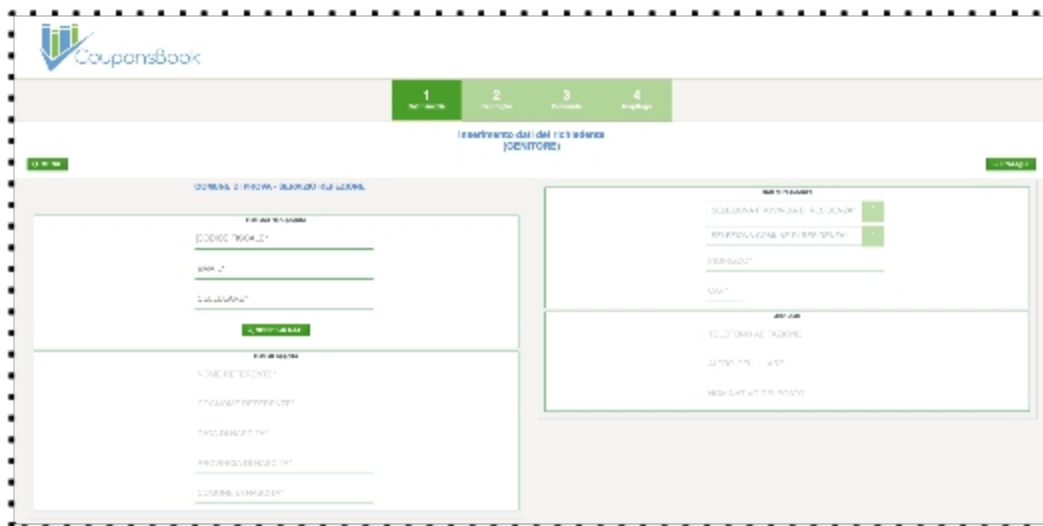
CouponsBook

1
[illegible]

2
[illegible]

3
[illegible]

4
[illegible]

Inserimento dati del richiedente
(GENITORE)

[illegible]

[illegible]

COMUNE DI PADOVA - SERVIZIO REFEZIONE

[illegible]

CODICE FISCALE*

EMAIL*

CELLULARE*

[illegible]

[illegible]

NOME RESIDENTE*

COGNOME RESIDENTE*

DATA DI NASCITA*

PROVINCIA DI NASCITA*

COMUNE DI NASCITA*

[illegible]

SELEZIONA PROVINCIA DI RESIDENZA

SELEZIONA COMUNE DI RESIDENZA

INDIRIZZO*

CAP*

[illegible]

TELEFONO ABITAZIONE

ALTRO CELLULARE

INDIRIZZO DI RECAPITO